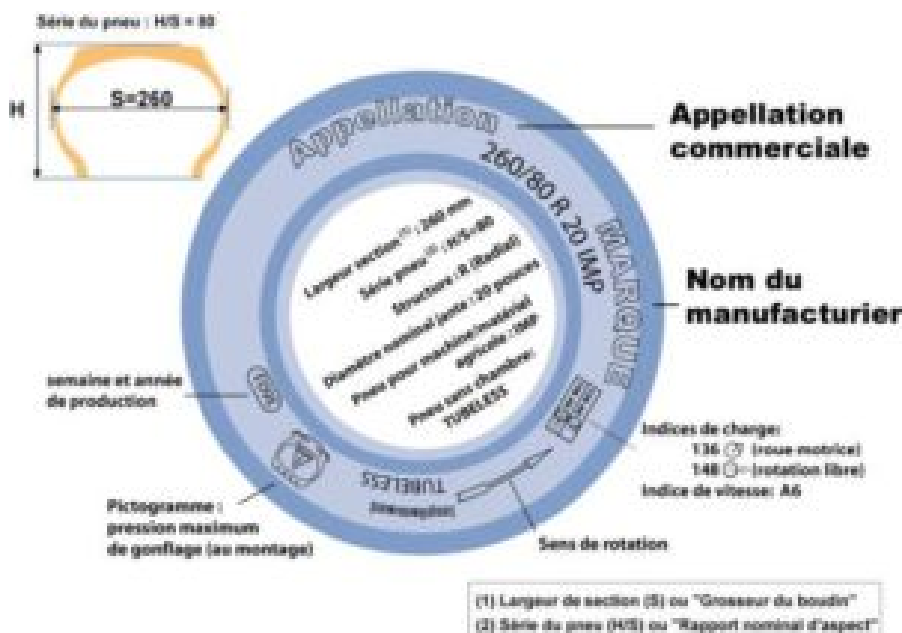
Série du pneu : H/S = 80

H

S=260

Appellation

Appellation commerciale

260/80 R 20 IMP

MARQUE

Nom du manufacturier

Largeur section⁽¹⁾ : 260 mm

Série pneu⁽²⁾ : H/S=80

Structure : R (Radial)

Diamètre nominal jante : 20 pouces

Pneu pour machine/matériel agricole : IMP

Pneu sans chambre : TUBELESS

semaine et année de production

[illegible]

TUBELESS

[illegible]

Indices de charge:
136 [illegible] (roue motrice)
148 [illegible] (rotation libre)
Indice de vitesse: A6

Pictogramme : pression maximum de gonflage (au montage)

Sens de rotation

(1) Largeur de section (S) ou "Grosseur du boudin"
(2) Série du pneu (H/S) ou "Rapport nominal d'aspect"